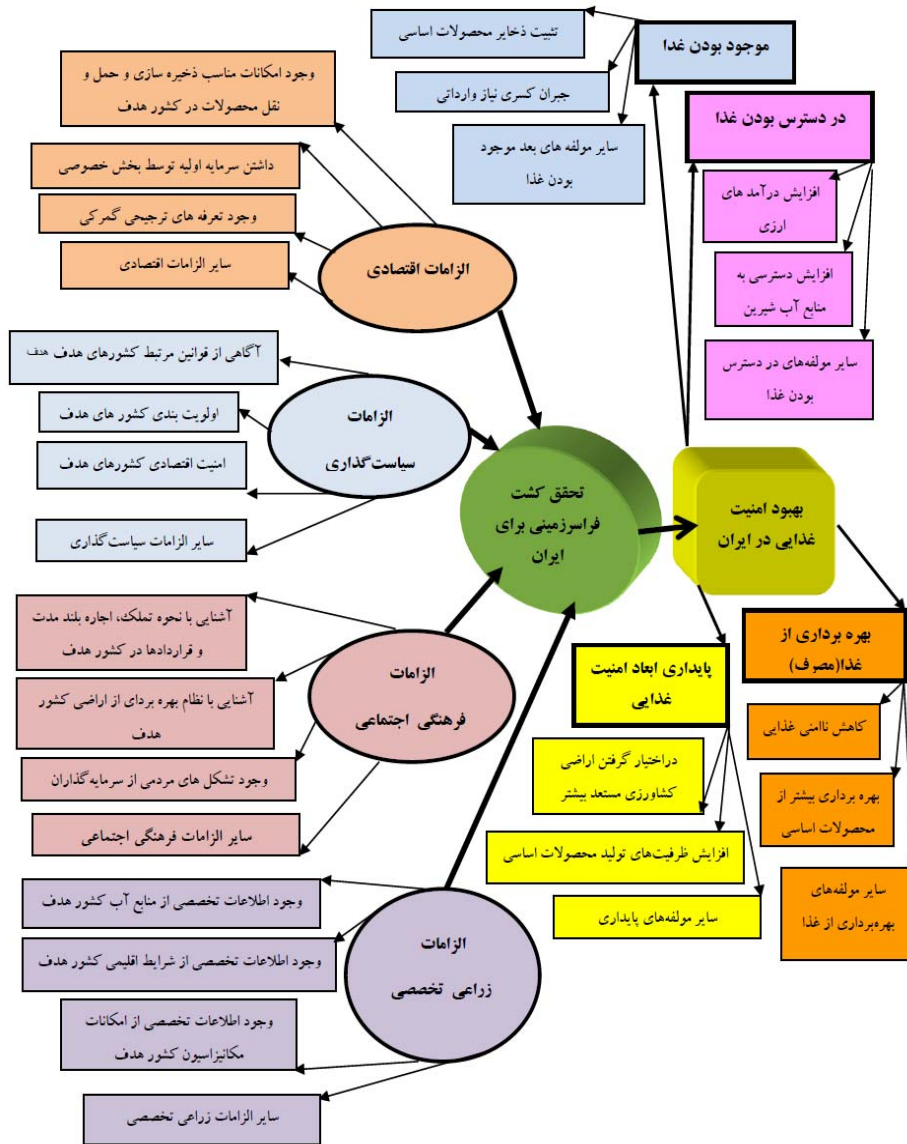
تثبیت ذخایر محصولات اساسی

جبران کسری نیاز وارداتی

سایر مولفه های بعد موجود بودن غذا

موجود بودن غذا

در دسترس بودن غذا

افزایش درآمد های ارزی

افزایش دسترسی به منابع آب شیرین

سایر مولفه‌های در دسترس بودن غذا

وجود امکانات مناسب ذخیره سازی و حمل و نقل محصولات در کشور هدف

داشتن سرمایه اولیه توسط بخش خصوصی

وجود تعرفه های ترجیحی گمرکی

سایر الزامات اقتصادی

الزامات اقتصادی

آگاهی از قوانین مرتبط کشورهای هدف هدف

اولویت بندی کشور های هدف

امنیت اقتصادی کشورهای هدف

سایر الزامات سیاست‌گذاری

الزامات سیاست‌گذاری

تحقق کشت فراسرزمینی برای ایران

بهبود امنیت غذایی در ایران

آشنایی با نحوه تملک، اجاره بلند مدت و قراردادها در کشور هدف

آشنایی با نظام بهره بردای از اراضی کشور هدف

وجود تشکل های مردمی از سرمایه‌گذاران

سایر الزامات فرهنگی اجتماعی

الزامات فرهنگی اجتماعی

پایداری ابعاد امنیت غذایی

دراختیار گرفتن اراضی کشاورزی مستعد بیشتر

افزایش ظرفیت‌های تولید محصولات اساسی

سایر مولفه‌های پایداری

بهره برداری از غذا(مصرف)

کاهش ناامنی غذایی

بهره برداری بیشتر از محصولات اساسی

سایر مولفه‌های بهره‌برداری از غذا

وجود اطلاعات تخصصی از منابع آب کشور هدف

وجود اطلاعات تخصصی از شرایط اقلیمی کشور هدف

وجود اطلاعات تخصصی از امکانات مکانیزاسیون کشور هدف

سایر الزامات زراعی تخصصی

الزامات زراعی تخصصی